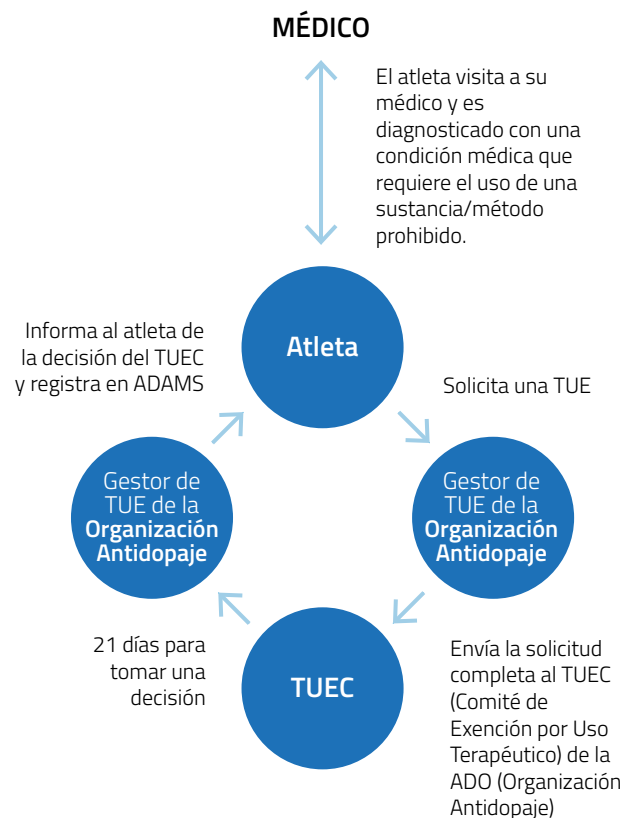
MÉDICO

El atleta visita a su médico y es diagnosticado con una condición médica que requiere el uso de una sustancia/método prohibido.

Informa al atleta de la decisión del TUEC y registra en ADAMS

Atleta

Solicita una TUE

Gestor de TUE de la Organización Antidopaje

Gestor de TUE de la Organización Antidopaje

21 días para tomar una decisión

TUEC

Envía la solicitud completa al TUEC (Comité de Exención por Uso Terapéutico) de la ADO (Organización Antidopaje)